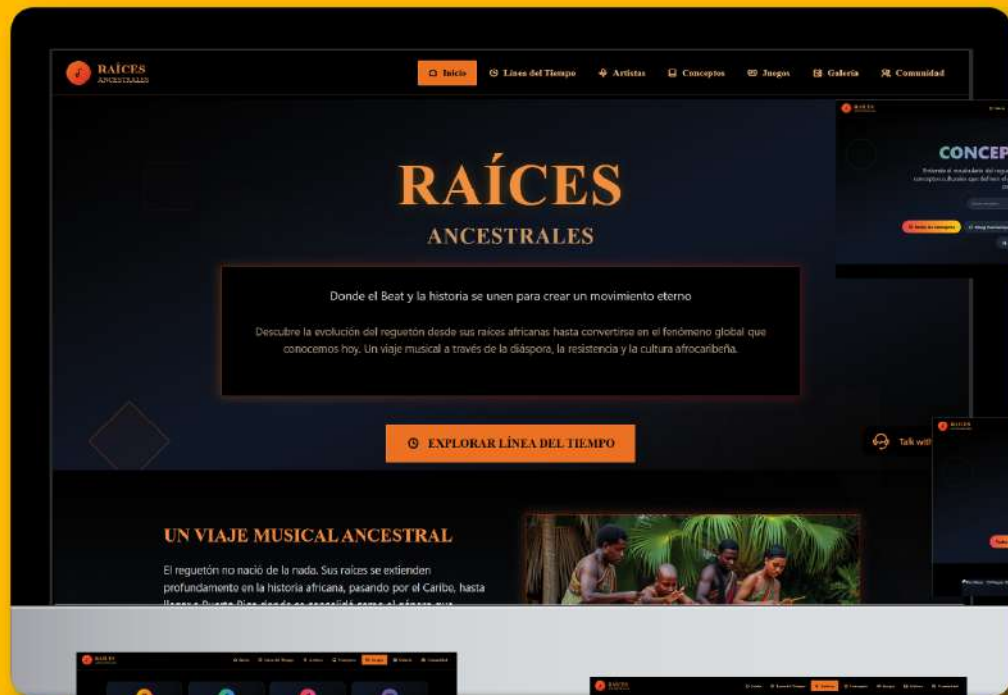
RAÍCES ANCESTRALES

Inicio
Línea del Tiempo
Artistas
Conceptos
Juegos
Galería
Comunidad

RAÍCES
ANCESTRALES

Donde el Beat y la historia se unen para crear un movimiento eterno

Descubre la evolución del reguetón desde sus raíces africanas hasta convertirse en el fenómeno global que conocemos hoy. Un viaje musical a través de la diáspora, la resistencia y la cultura afrocaribeña.

EXPLORAR LÍNEA DEL TIEMPO

UN VIAJE MUSICAL ANCESTRAL

El reguetón no nació de la nada. Sus raíces se extienden profundamente en la historia africana, pasando por el Caribe, hasta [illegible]

CONCEP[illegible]

Talk with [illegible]

RAÍCES

RAÍCES